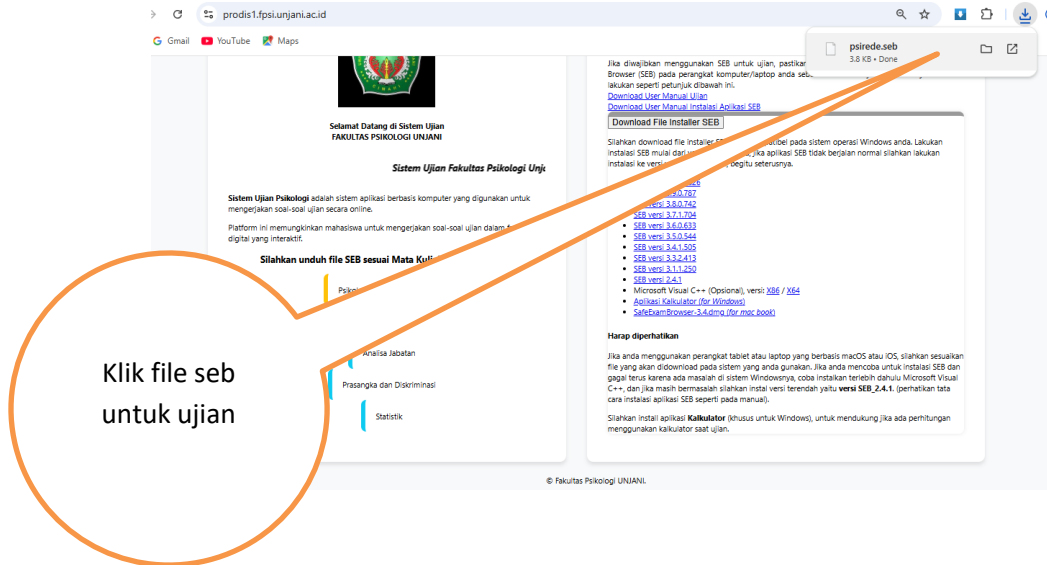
prodis1.fpsi.unjani.ac.id

Gmail YouTube Maps

psirede.seb
3.8 KB • Done

Selamat Datang di Sistem Ujian
FAKULTAS PSIKOLOGI UNJANI

Sistem Ujian Fakultas Psikologi Unj

Sistem Ujian Psikologi adalah sistem aplikasi berbasis komputer yang digunakan untuk mengerjakan soal-soal ujian secara online.

Platform ini memungkinkan mahasiswa untuk mengerjakan soal-soal ujian dalam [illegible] digital yang interaktif.

Silahkan unduh file SEB sesuai Mata Kuli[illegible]

Psiko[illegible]

Analisa Jabatan

Prasangka dan Diskriminasi

Statistik

Jika diwajibkan menggunakan SEB untuk ujian, pastikan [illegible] Browser (SEB) pada perangkat komputer/laptop anda seb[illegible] lakukan seperti petunjuk dibawah ini.
Download User Manual Ujian
Download User Manual Instalasi Aplikasi SEB

Download File Installer SEB

Silahkan download file installer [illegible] tibel pada sistem operasi Windows anda. Lakukan instalasi SEB mulai dari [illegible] jika aplikasi SEB tidak berjalan normal silahkan lakukan instalasi ke versi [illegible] begitu seterusnya.

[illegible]
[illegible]
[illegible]
SEB versi 3.8.0.742
SEB versi 3.7.1.704
SEB versi 3.6.0.633
SEB versi 3.5.0.544
SEB versi 3.4.1.505
SEB versi 3.3.2.413
SEB versi 3.1.1.250
SEB versi 2.4.1
Microsoft Visual C++ (Opsional), versi: X86 / X64
Aplikasi Kalkulator (for Windows)
SafeExamBrowser-3.4.dmg (for mac book)

Harap diperhatikan

Jika anda menggunakan perangkat tablet atau laptop yang berbasis macOS atau iOS, silahkan sesuaikan file yang akan didownload pada sistem yang anda gunakan. Jika anda mencoba untuk instalasi SEB dan gagal terus karena ada masalah di sistem Windowsnya, coba instalkan terlebih dahulu Microsoft Visual C++, dan jika masih bermasalah silahkan instal versi terendah yaitu versi SEB_2.4.1. (perhatikan tata cara instalasi aplikasi SEB seperti pada manual).

Silahkan install aplikasi Kalkulator (khusus untuk Windows), untuk mendukung jika ada perhitungan menggunakan kalkulator saat ujian.

© Fakultas Psikologi UNJANI.

Klik file seb untuk ujian